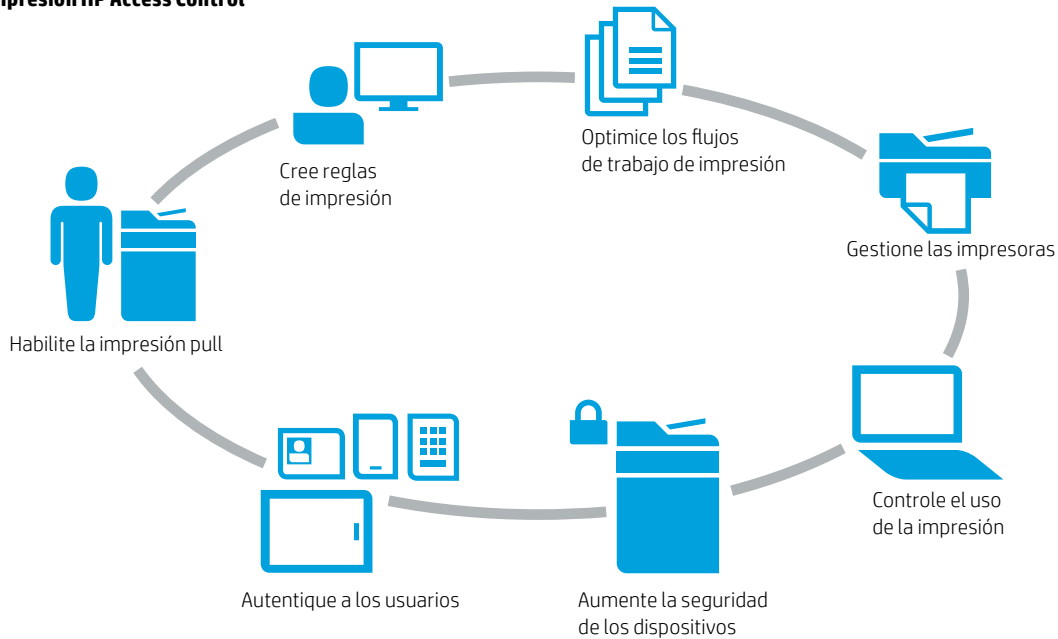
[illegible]presión HP Access Control

Cree reglas de impresión

Optimice los flujos de trabajo de impresión

Gestione las impresoras

Habilite la impresión pull

Controle el uso de la impresión

Autentique a los usuarios

Aumente la seguridad de los dispositivos